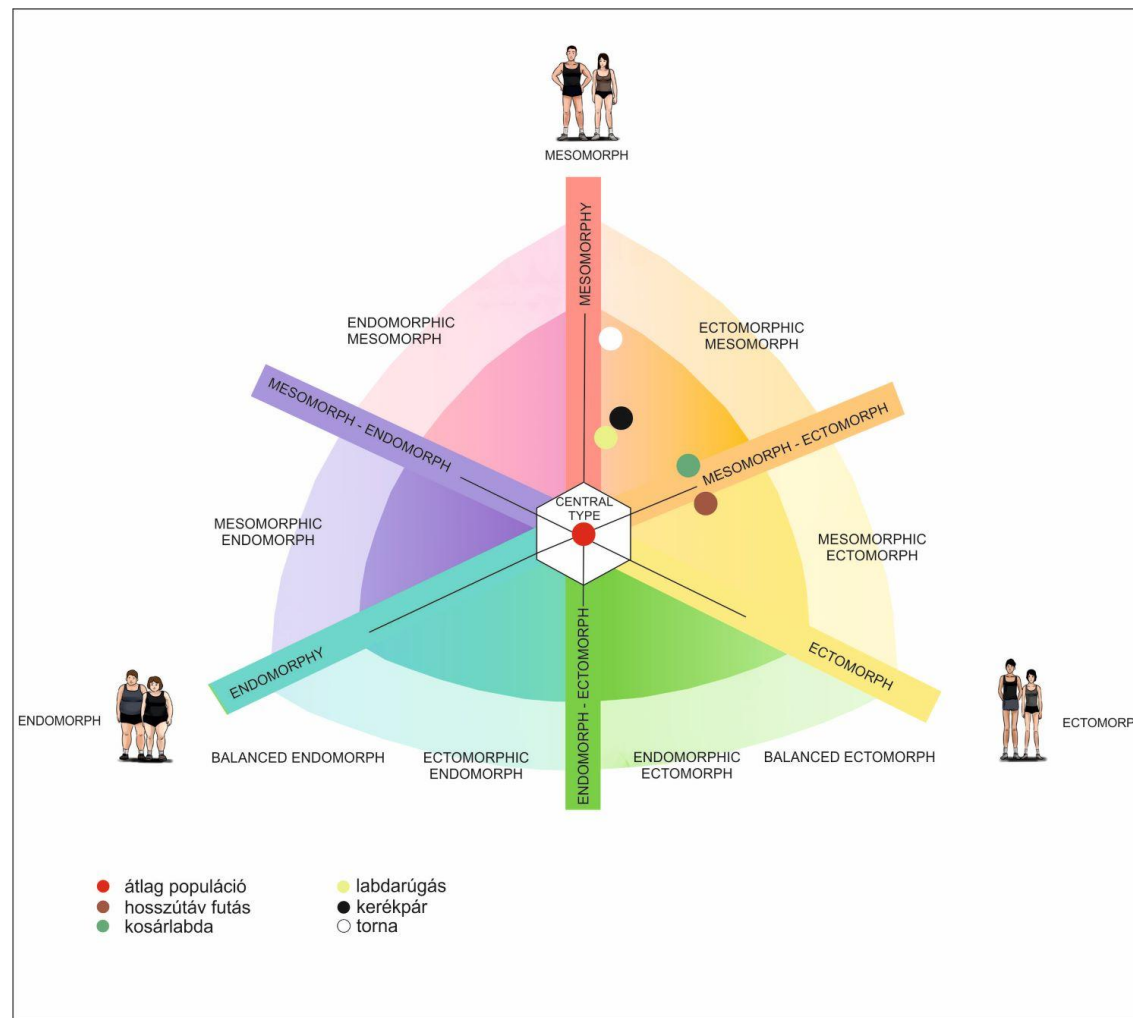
MESOMORPH

MESOMORPHY

ENDOMORPHIC MESOMORPH

ECTOMORPHIC MESOMORPH

MESOMORPH - ENDOMORPH

MESOMORPH - ECTOMORPH

CENTRAL TYPE

MESOMORPHIC ENDOMORPH

MESOMORPHIC ECTOMORPH

ENDOMORPHY

ECTOMORPH

ENDOMORPH - ECTOMORPH

ENDOMORPH

ECTOMORP

BALANCED ENDOMORPH

ECTOMORPHIC ENDOMORPH

ENDOMORPHIC ECTOMORPH

BALANCED ECTOMORPH

átlag populáció
hosszútáv futás
kosárlabda
labdarúgás
kerékpár
torna